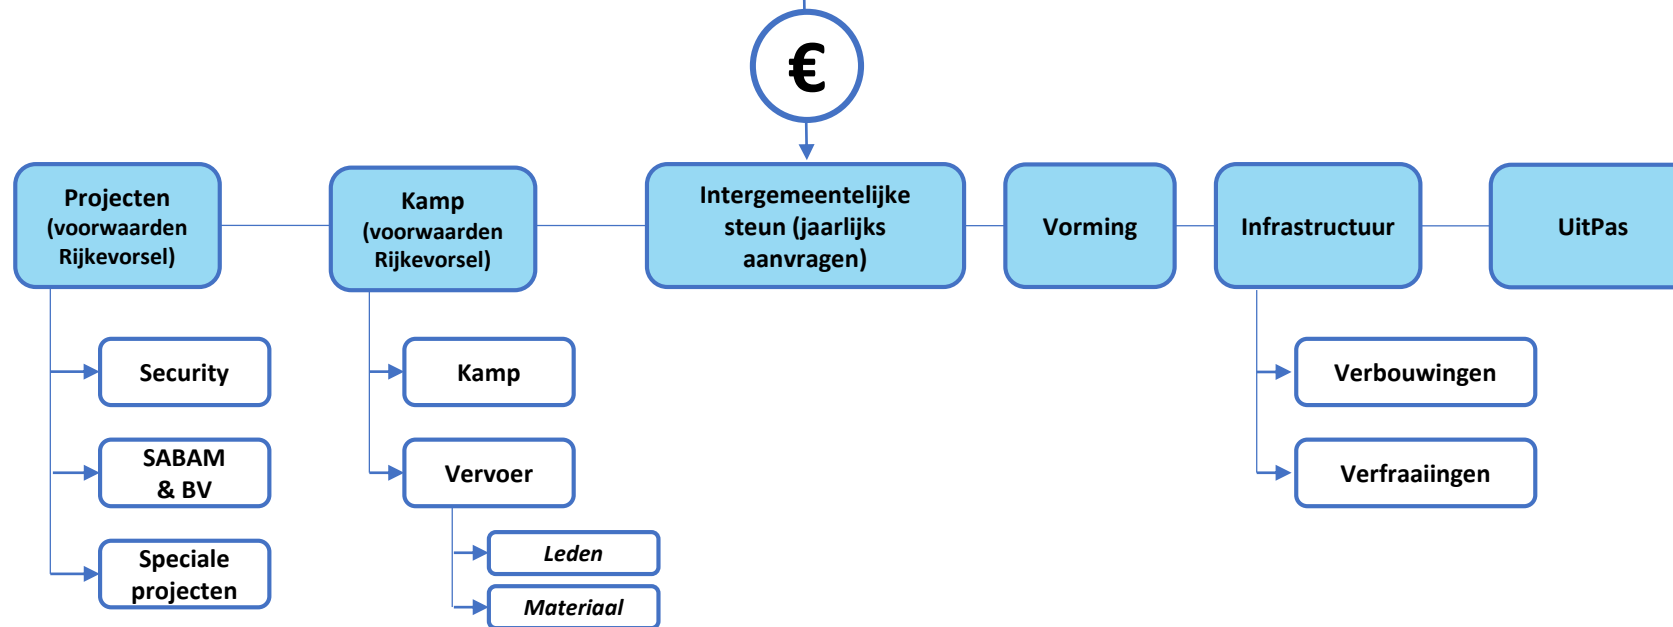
€

Projecten (voorwaarden Rijkevorsel)

Kamp (voorwaarden Rijkevorsel)

Intergemeentelijke steun (jaarlijks aanvragen)

Vorming

Infrastructuur

UitPas

Security

SABAM & BV

Speciale projecten

Kamp

Vervoer

Leden

Materiaal

Verbouwingen

Verfraaiingen